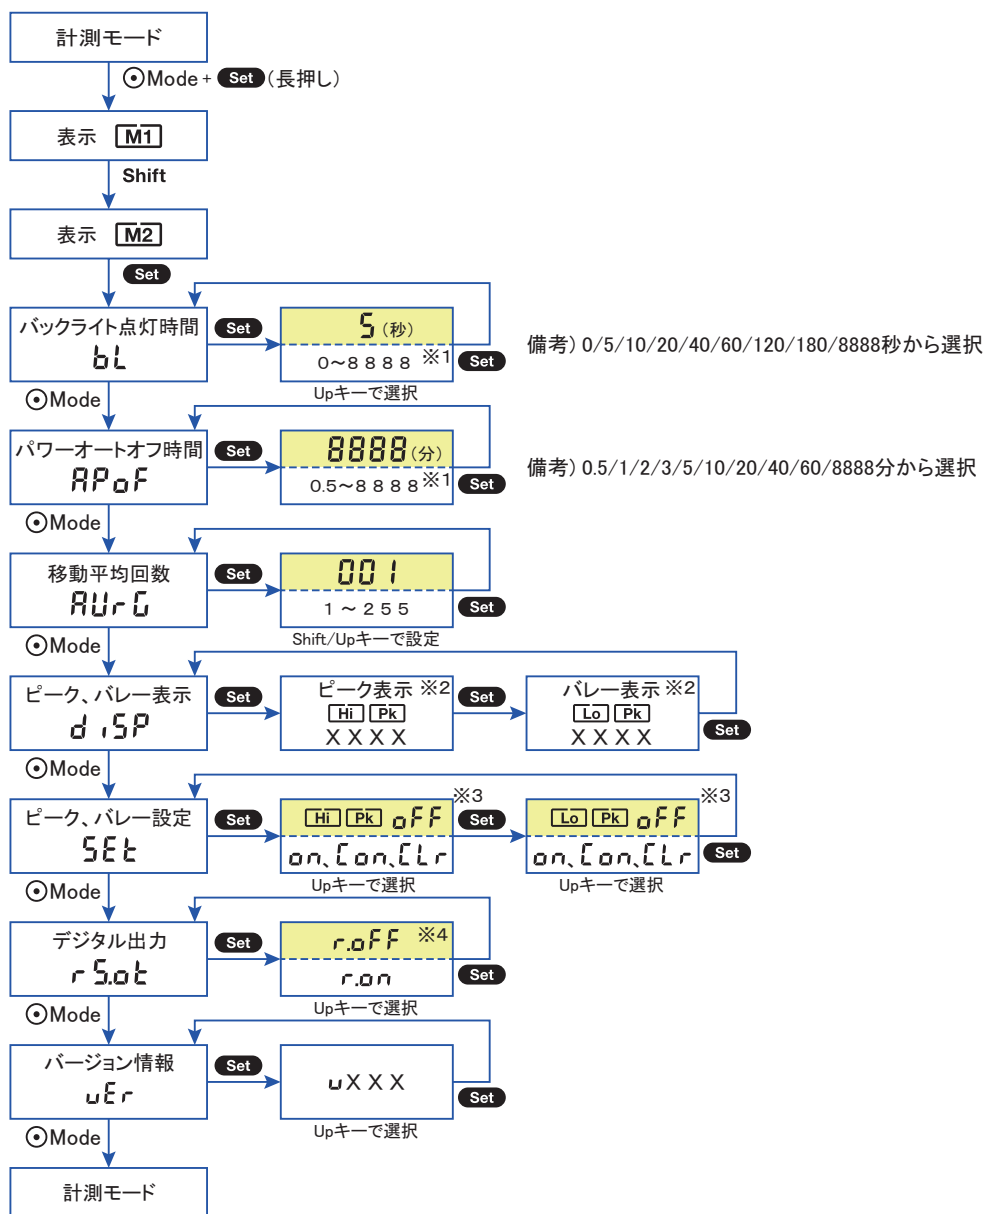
計測モード

⊙Mode + Set (長押し)

表示 M1

Shift

表示 M2

Set

バックライト点灯時間
bL

Set

5 (秒)
0~8888 ※1

Set

Upキーで選択

備考) 0/5/10/20/40/60/120/180/8888秒から選択

⊙Mode

パワーオートオフ時間
APoF

Set

8888 (分)
0.5~8888 ※1

Set

備考) 0.5/1/2/3/5/10/20/40/60/8888分から選択

⊙Mode

移動平均回数
AUrG

Set

001
1 ~ 255

Set

Shift/Upキーで設定

⊙Mode

ピーク、バレー表示
d iSP

Set

ピーク表示 ※2
Hi Pk
XXXX

Set

バレー表示 ※2
Lo Pk
XXXX

Set

⊙Mode

ピーク、バレー設定
SEt

Set

Hi Pk oFF
on、Con、CLr

※3

Set

Upキーで選択

Lo Pk oFF
on、Con、CLr

※3

Set

Upキーで選択

⊙Mode

デジタル出力
r5.ot

Set

r.oFF ※4
r.on

Set

Upキーで選択

⊙Mode

バージョン情報
uEr

Set

uXXX

Set

Upキーで選択

⊙Mode

計測モード